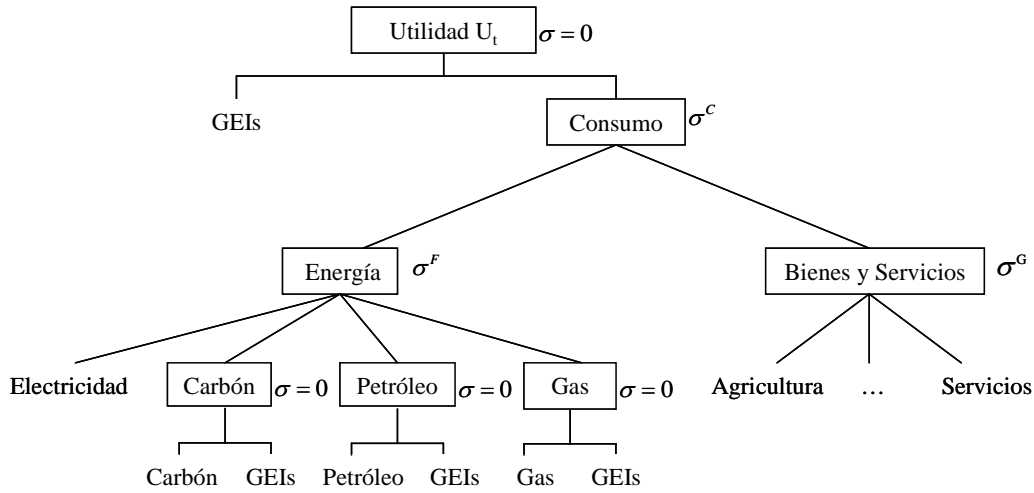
Utilidad $U_t$ $\sigma = 0$

GEIs

Consumo $\sigma^C$

Energía $\sigma^F$

Bienes y Servicios $\sigma^G$

Electricidad

Carbón $\sigma = 0$

Petróleo $\sigma = 0$

Gas $\sigma = 0$

Agricultura … Servicios

Carbón GEIs Petróleo GEIs Gas GEIs